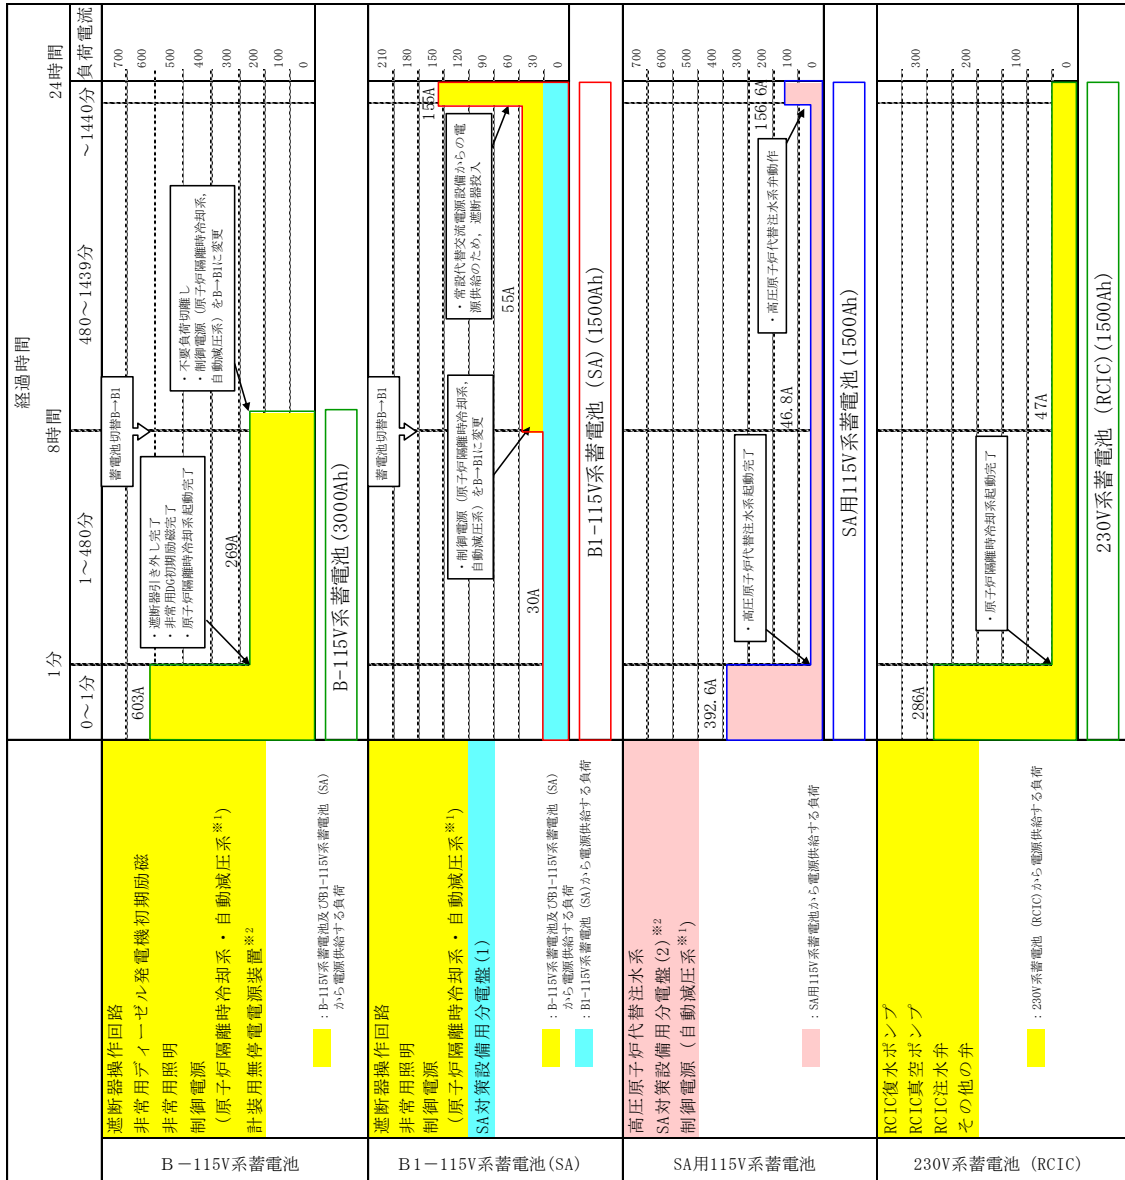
経過時間

0～1分 1分 1～480分 8時間 480～1439分 ～1440分 24時間

負荷電流

B－115V系蓄電池

遮断器操作回路
非常用ディーゼル発電機初期励磁
非常用照明
制御電源
（原子炉隔離時冷却系・自動減圧系※1）
計装用無停電電源装置※2

：B-115V系蓄電池及びB1-115V系蓄電池（SA）から電源供給する負荷

700 600 500 400 300 200 100 0

603A

269A

・遮断器引き外し完了
・非常用DG初期励磁完了
・原子炉隔離時冷却系起動完了

蓄電池切替B→B1

・不要負荷切離し
・制御電源（原子炉隔離時冷却系，自動減圧系）をB→B1に変更

B－115V系蓄電池（3000Ah）

B1－115V系蓄電池(SA)

遮断器操作回路
非常用照明
制御電源
（原子炉隔離時冷却系・自動減圧系※1）
SA対策設備用分電盤(1)

：B-115V系蓄電池及びB1-115V系蓄電池（SA）から電源供給する負荷
：B1-115V系蓄電池（SA）から電源供給する負荷

210 180 150 120 90 60 30 0

30A

55A

156A

蓄電池切替B→B1

・制御電源（原子炉隔離時冷却系，自動減圧系）をB→B1に変更

・常設代替交流電源設備からの電源供給のため，遮断器投入

B1－115V系蓄電池（SA）(1500Ah)

SA用115V系蓄電池

高圧原子炉代替注水系
SA対策設備用分電盤(2)※2
制御電源（自動減圧系※1）

：SA用115V系蓄電池から電源供給する負荷

700 600 500 400 300 200 100 0

392.6A

46.8A

156.6A

・高圧原子炉代替注水系起動完了

・高圧原子炉代替注水系注水弁動作

SA用115V系蓄電池(1500Ah)

230V系蓄電池（RCIC）

RCIC復水ポンプ
RCIC真空ポンプ
RCIC注水弁
その他の弁

：230V系蓄電池（RCIC）から電源供給する負荷

300 200 100 0

286A

47A

・原子炉隔離時冷却系起動完了

230V系蓄電池（RCIC）(1500Ah)